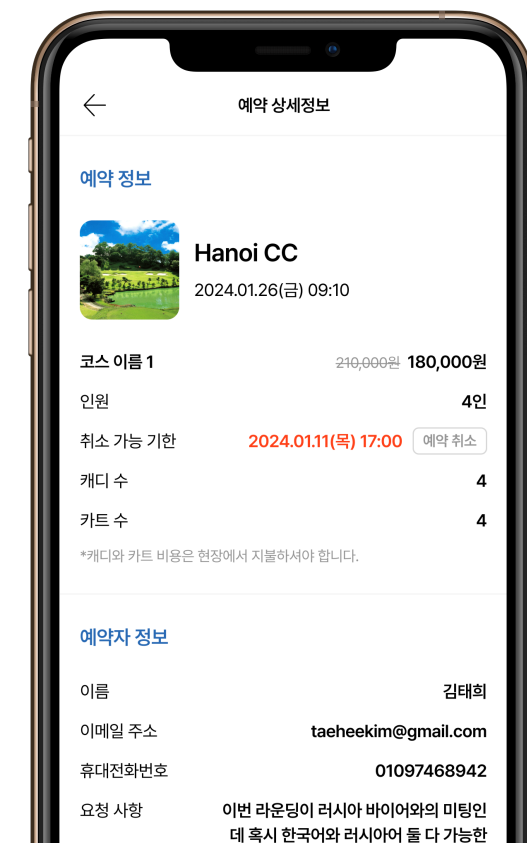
예약 상세정보

예약 정보

Hanoi CC
2024.01.26(금) 09:10

코스 이름 1 ~~210,000원~~ 180,000원
인원 4인
취소 가능 기한 2024.01.11(목) 17:00 예약 취소
캐디 수 4
카트 수 4
*캐디와 카트 비용은 현장에서 지불하셔야 합니다.

예약자 정보

이름 김태희
이메일 주소 taeheekim@gmail.com
휴대전화번호 01097468942
요청 사항 이번 라운딩이 러시아 바이어와의 미팅인데 혹시 한국어와 러시아어 둘 다 가능한